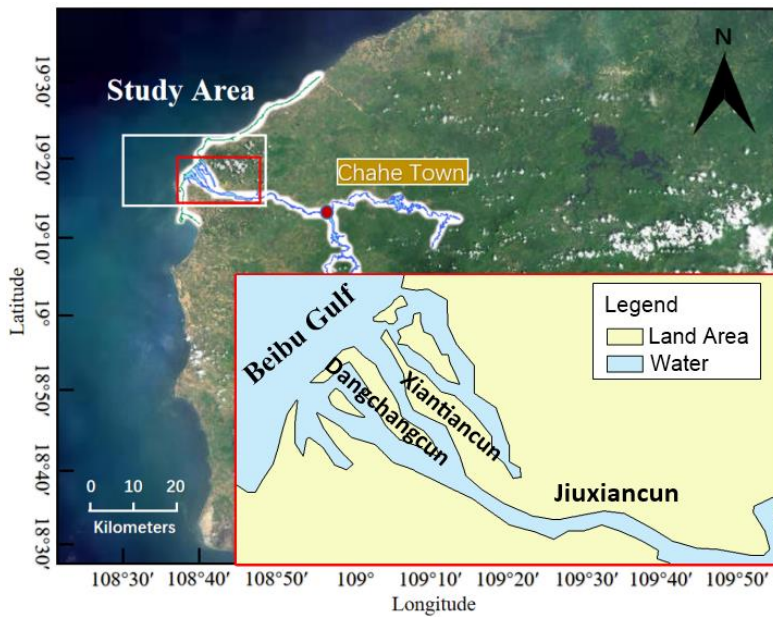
Study Area

N

Chahe Town

19°30′
19°20′
19°10′
19°
18°50′
18°40′
18°30′

Latitude

Legend
Land Area
Water

Beibu Gulf
Dangchangcun
Xiantiancun
Jiuxiancun

0 10 20
Kilometers

108°30′ 108°40′ 108°50′ 109° 109°10′ 109°20′ 109°30′ 109°40′ 109°50′

Longitude